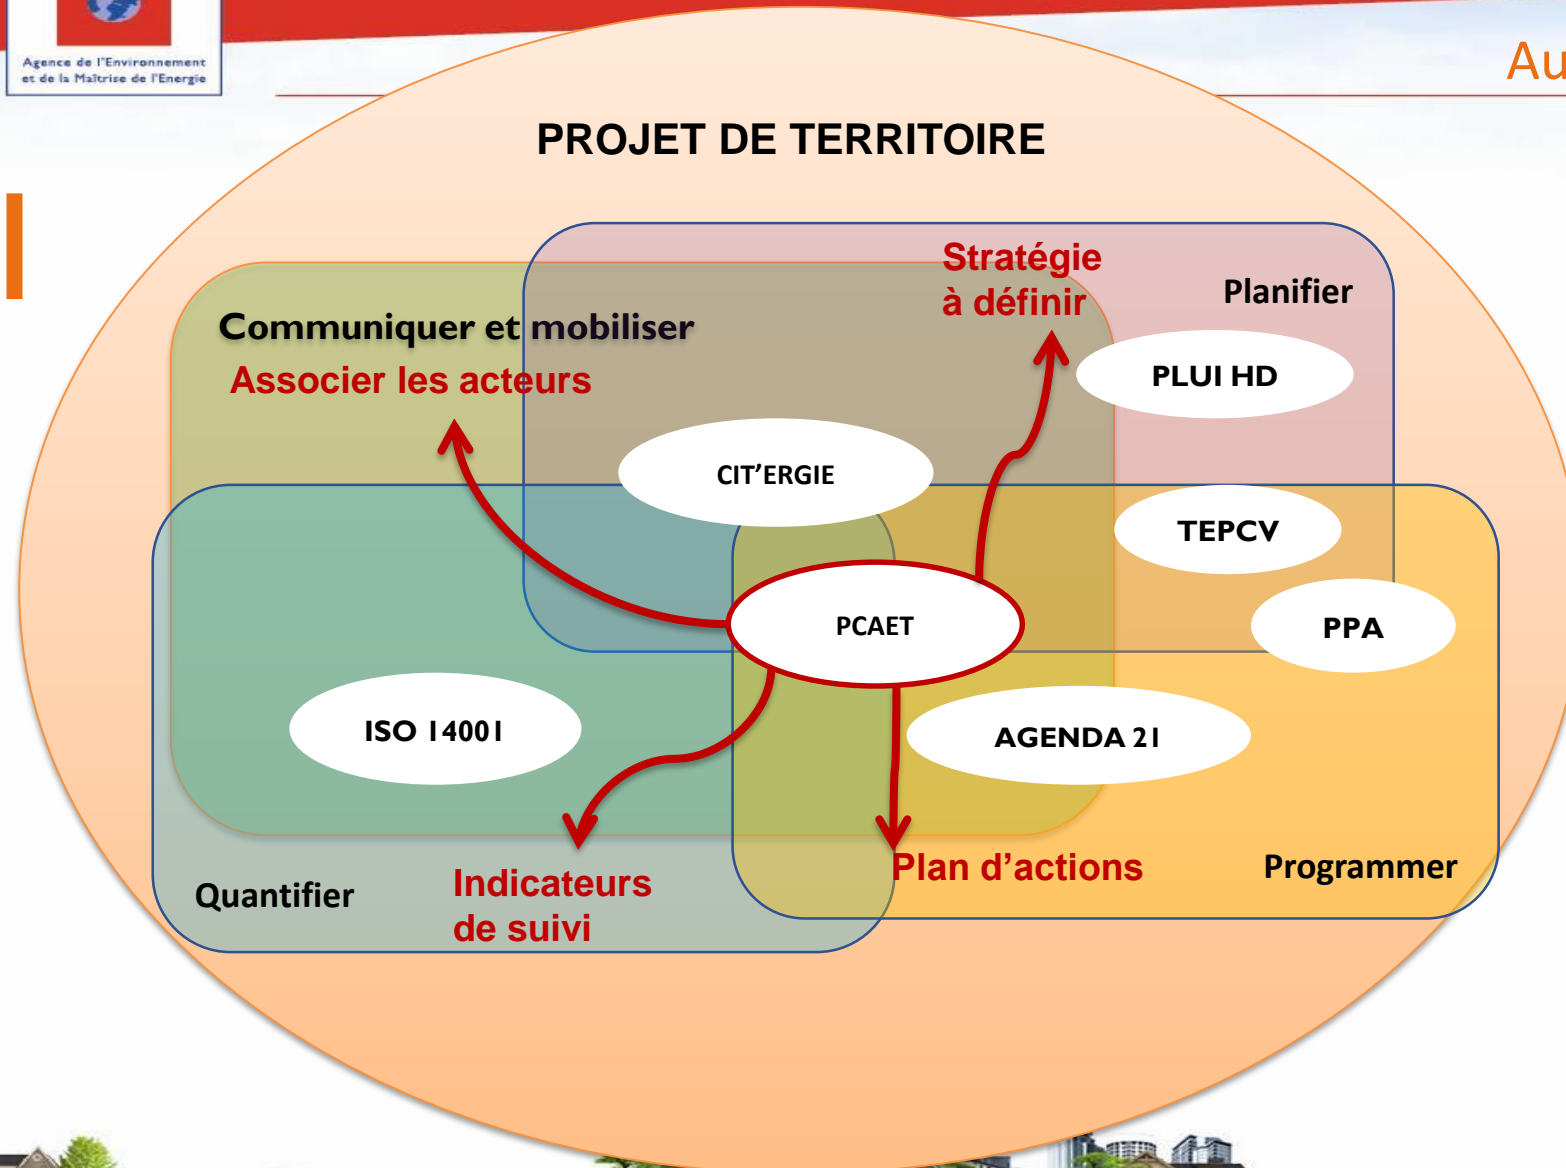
Agence de l'Environnement et de la Maîtrise de l'Energie

Au

PROJET DE TERRITOIRE

Stratégie à définir

Planifier

Communiquer et mobiliser

Associer les acteurs

PLUI HD

CIT'ERGIE

TEPCV

PCAET

PPA

ISO 14001

AGENDA 21

Plan d'actions

Programmer

Quantifier

Indicateurs de suivi